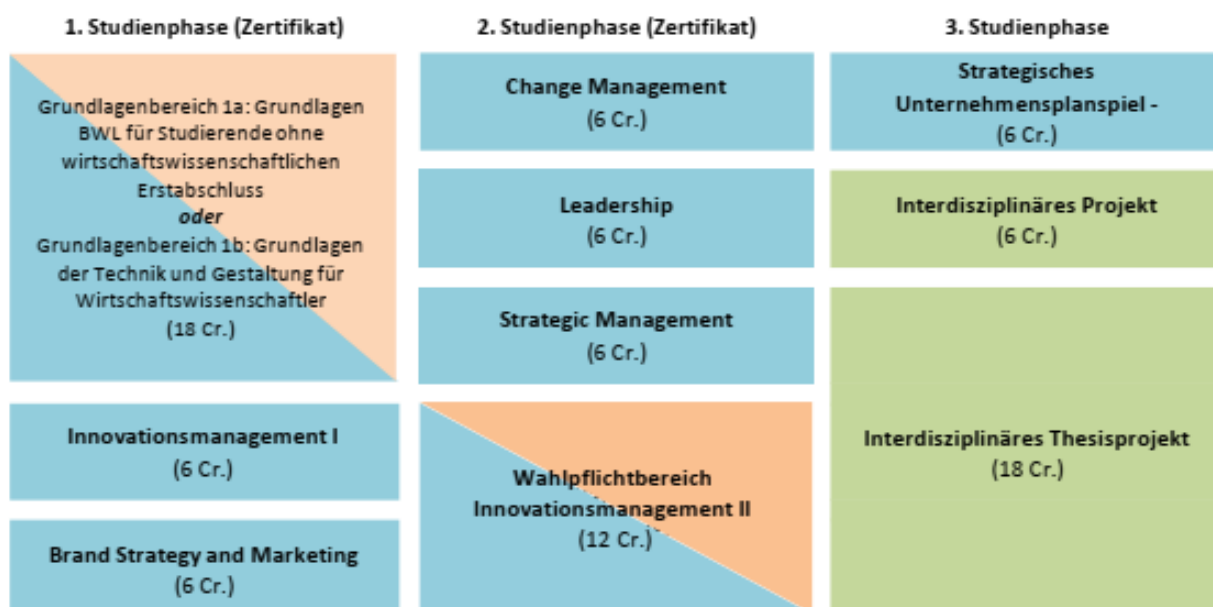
1. Studienphase (Zertifikat)

Grundlagenbereich 1a: Grundlagen BWL für Studierende ohne wirtschaftswissenschaftlichen Erstabschluss
**oder**
Grundlagenbereich 1b: Grundlagen der Technik und Gestaltung für Wirtschaftswissenschaftler
(18 Cr.)

Innovationsmanagement I
(6 Cr.)

Brand Strategy and Marketing
(6 Cr.)

2. Studienphase (Zertifikat)

Change Management
(6 Cr.)

Leadership
(6 Cr.)

Strategic Management
(6 Cr.)

Wahlpflichtbereich Innovationsmanagement II
(12 Cr.)

3. Studienphase

Strategisches Unternehmensplanspiel -
(6 Cr.)

Interdisziplinäres Projekt
(6 Cr.)

Interdisziplinäres Thesisprojekt
(18 Cr.)